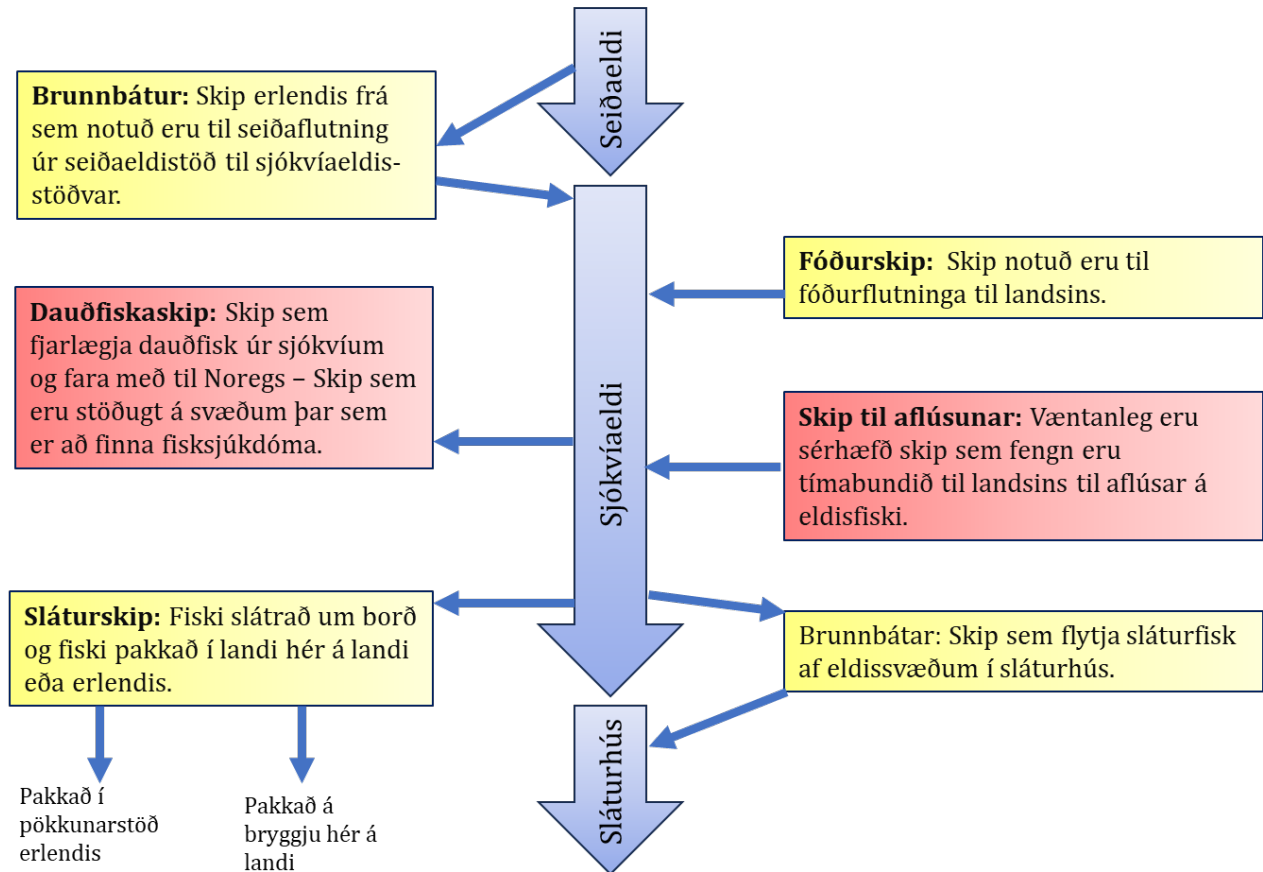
Seiðaeldi

Brunnbátur: Skip erlendis frá sem notuð eru til seiðaflutning úr seiðaeldistöð til sjókvíaeldisstöðvar.

Sjókvíaeldi

Fóðurskip: Skip notuð eru til fóðurflutninga til landsins.

Dauðfiskaskip: Skip sem fjarlægja dauðfisk úr sjókvíum og fara með til Noregs – Skip sem eru stöðugt á svæðum þar sem er að finna fisksjúkdóma.

Skip til aflúsunar: Væntanleg eru sérhæfð skip sem fengn eru tímabundið til landsins til aflúsar á eldisfiski.

Sláturskip: Fiski slátrað um borð og fiski pakkað í landi hér á landi eða erlendis.

Brunnbátar: Skip sem flytja sláturfisk af eldissvæðum í sláturhús.

Sláturhús

Pakkað í pökkunarstöð erlendis

Pakkað á bryggju hér á landi